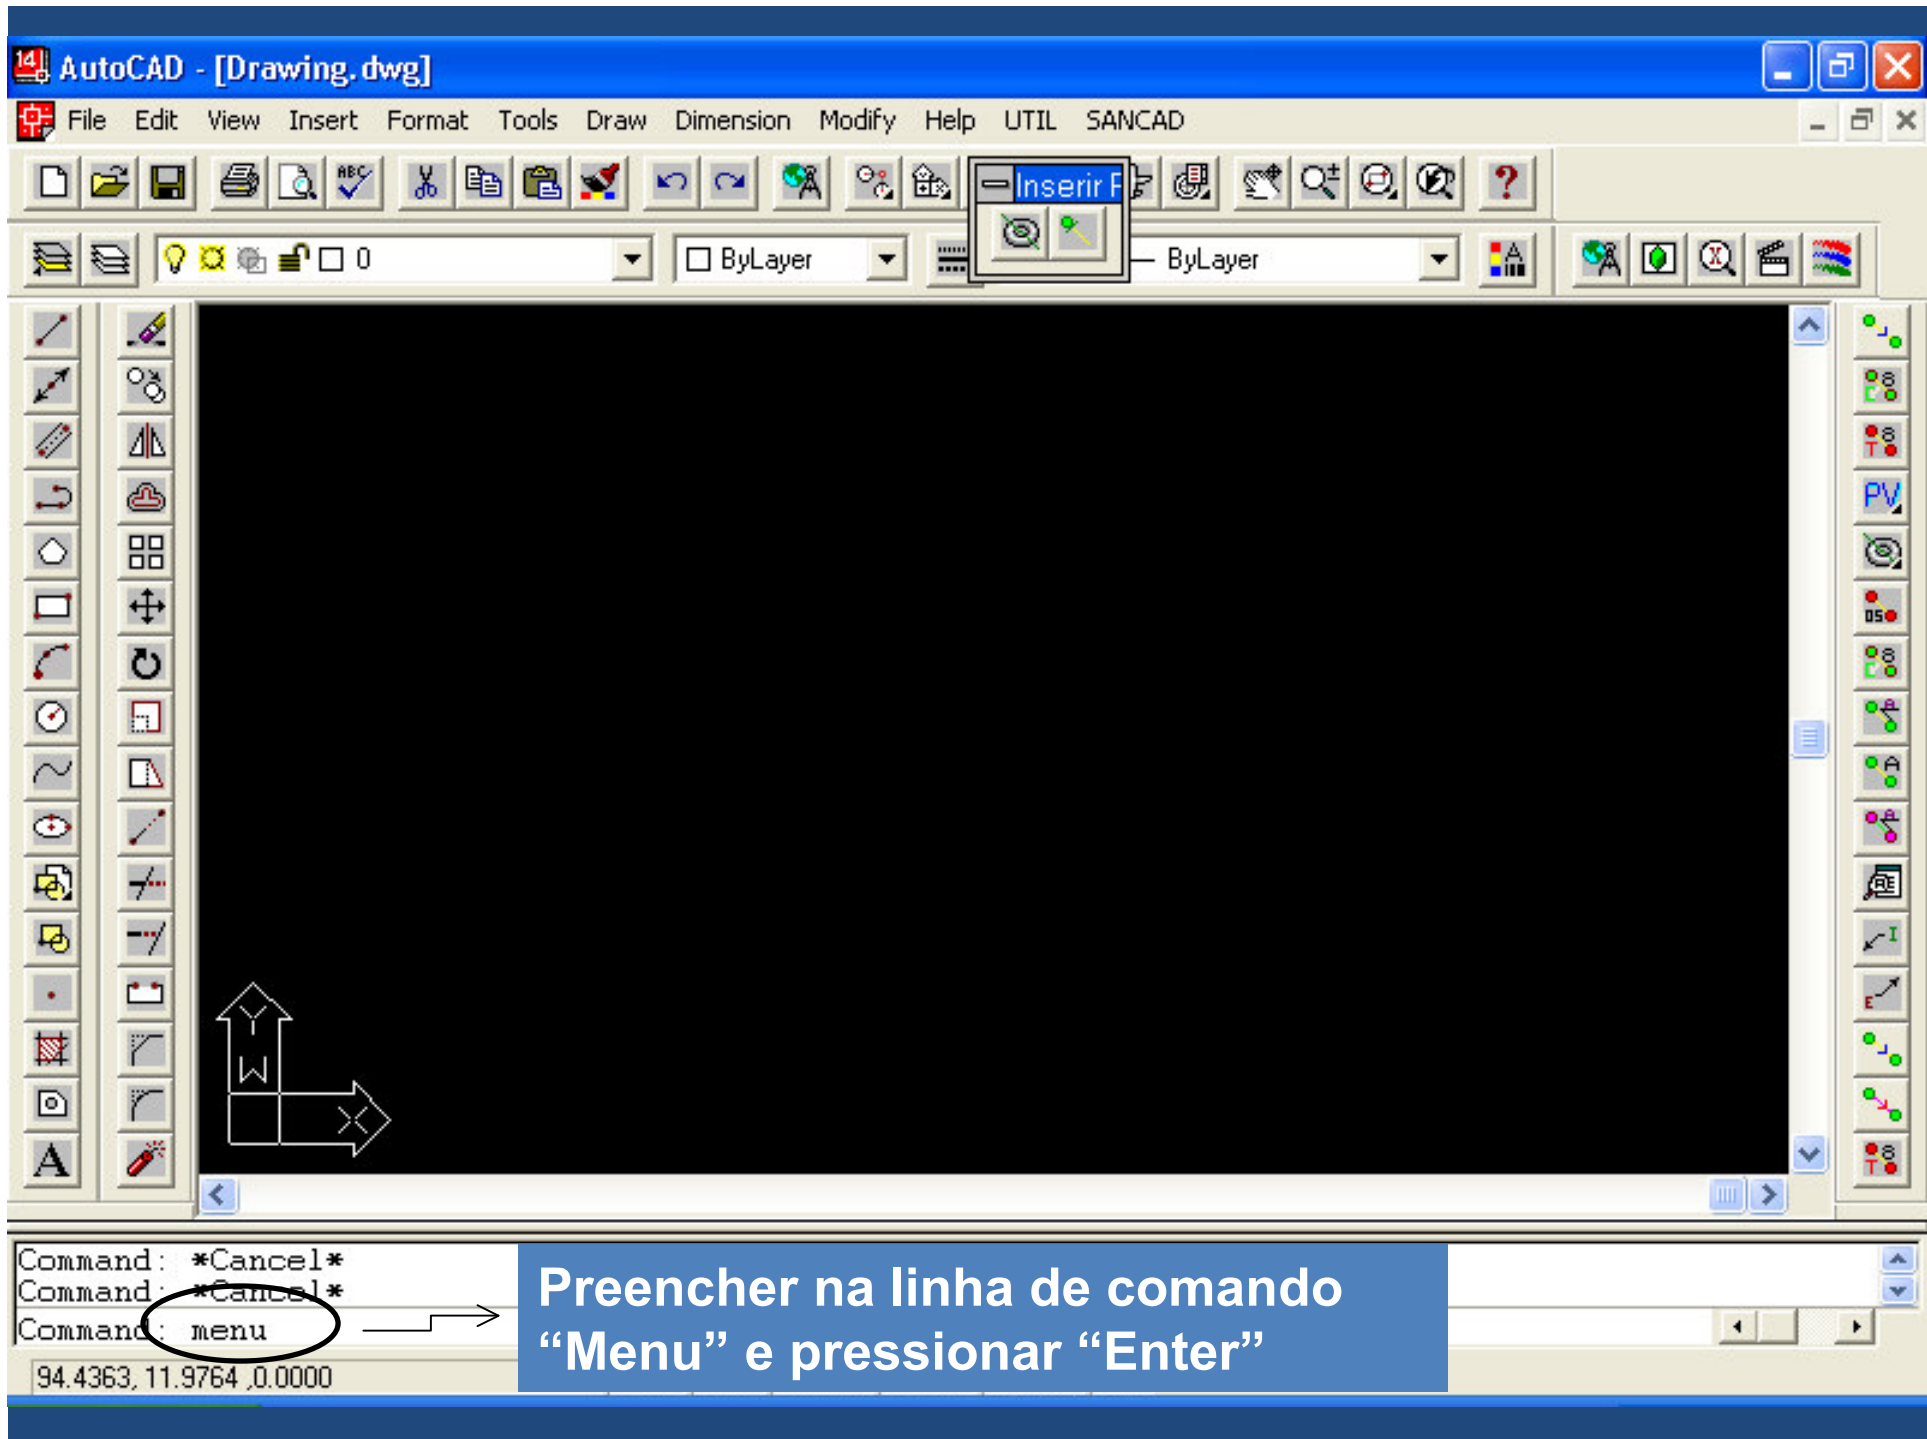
AutoCAD - [Drawing.dwg]

File Edit View Insert Format Tools Draw Dimension Modify Help UTIL SANCAD

Inserir P

0

ByLayer

ByLayer

PV

Y
W
X

Command: *Cancel*
Command: *Cancel*
Command: menu

94.4363, 11.9764 ,0.0000

Preencher na linha de comando “Menu” e pressionar “Enter”